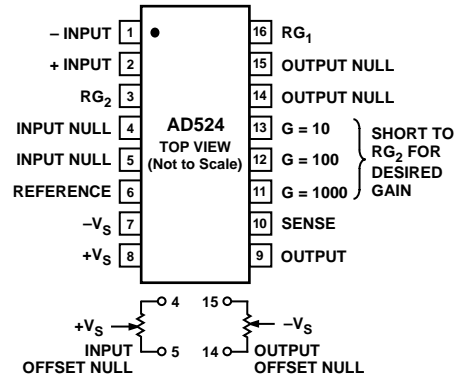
– INPUT 1
+ INPUT 2
$RG_2$ 3
INPUT NULL 4
INPUT NULL 5
REFERENCE 6
$-V_S$ 7
$+V_S$ 8

AD524
TOP VIEW
(Not to Scale)

16 $RG_1$
15 OUTPUT NULL
14 OUTPUT NULL
13 G = 10
12 G = 100
11 G = 1000
10 SENSE
9 OUTPUT

SHORT TO $RG_2$ FOR DESIRED GAIN

$+V_S$ 4 5
INPUT OFFSET NULL

15 14 $-V_S$
OUTPUT OFFSET NULL